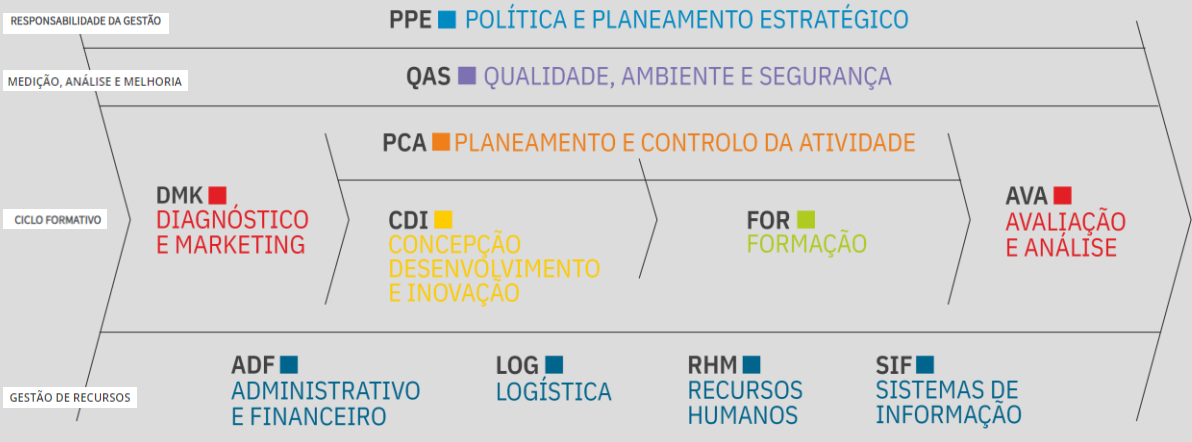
RESPONSABILIDADE DA GESTÃO

PPE POLÍTICA E PLANEAMENTO ESTRATÉGICO

MEDIÇÃO, ANÁLISE E MELHORIA

QAS QUALIDADE, AMBIENTE E SEGURANÇA

PCA PLANEAMENTO E CONTROLO DA ATIVIDADE

CICLO FORMATIVO

DMK DIAGNÓSTICO E MARKETING

CDI CONCEPÇÃO DESENVOLVIMENTO E INOVAÇÃO

FOR FORMAÇÃO

AVA AVALIAÇÃO E ANÁLISE

GESTÃO DE RECURSOS

ADF ADMINISTRATIVO E FINANCEIRO

LOG LOGÍSTICA

RHM RECURSOS HUMANOS

SIF SISTEMAS DE INFORMAÇÃO